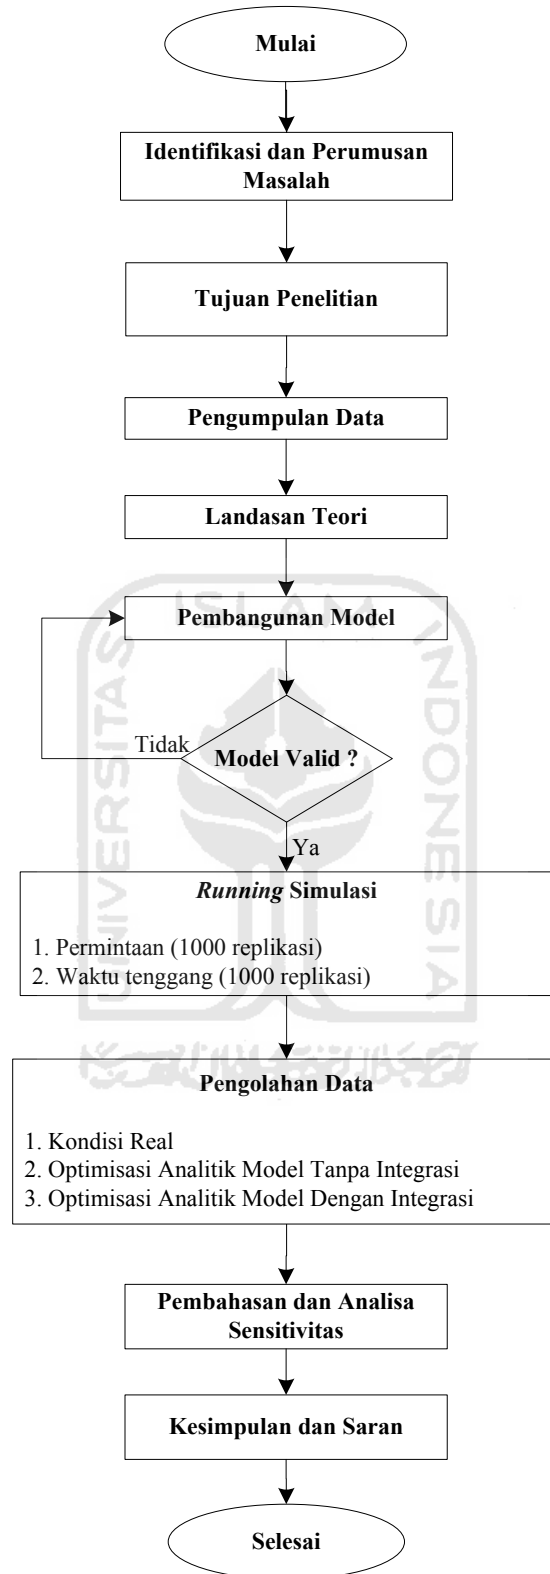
Mulai

Identifikasi dan Perumusan Masalah

Tujuan Penelitian

Pengumpulan Data

Landasan Teori

Pembangunan Model

Tidak

Model Valid ?

Ya

*Running* Simulasi

1. Permintaan (1000 replikasi)
2. Waktu tenggang (1000 replikasi)

Pengolahan Data

1. Kondisi Real
2. Optimisasi Analitik Model Tanpa Integrasi
3. Optimisasi Analitik Model Dengan Integrasi

Pembahasan dan Analisa Sensitivitas

Kesimpulan dan Saran

Selesai